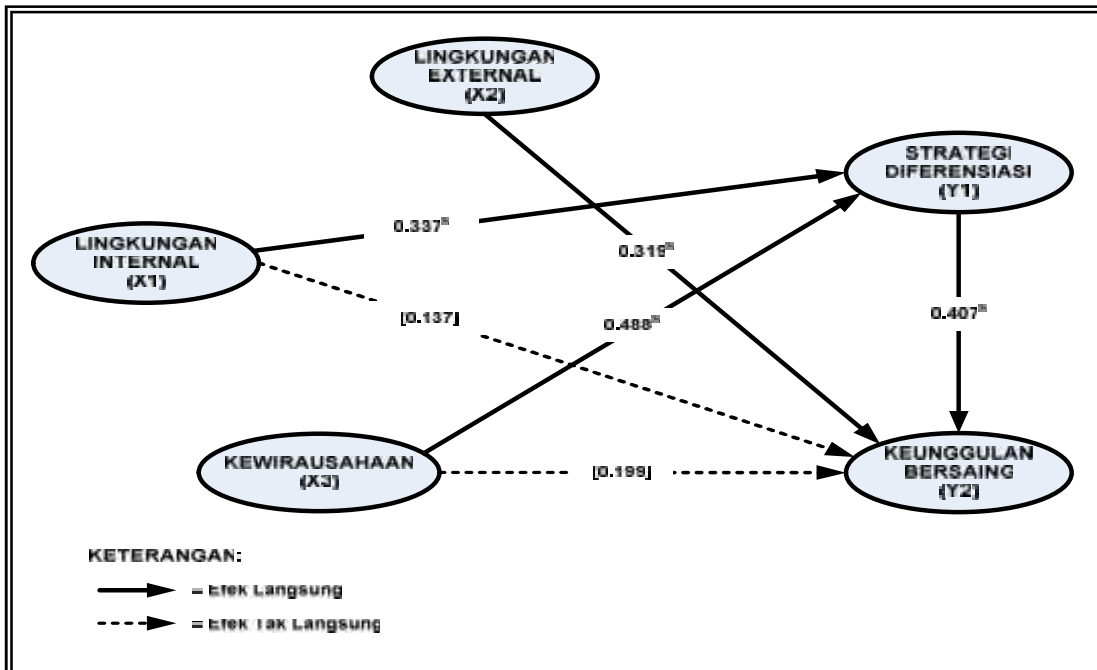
LINGKUNGAN EXTERNAL (X2)

STRATEGI DIFERENSIASI (Y1)

LINGKUNGAN INTERNAL (X1)

$0.337^{s}$

$0.319^{s}$

[0.137]

$0.488^{s}$

$0.407^{s}$

KEWIRAUSAHAAN (X3)

[0.199]

KEUNGGULAN BERSAING (Y2)

KETERANGAN:

= Efek Langsung

= Efek Tak Langsung